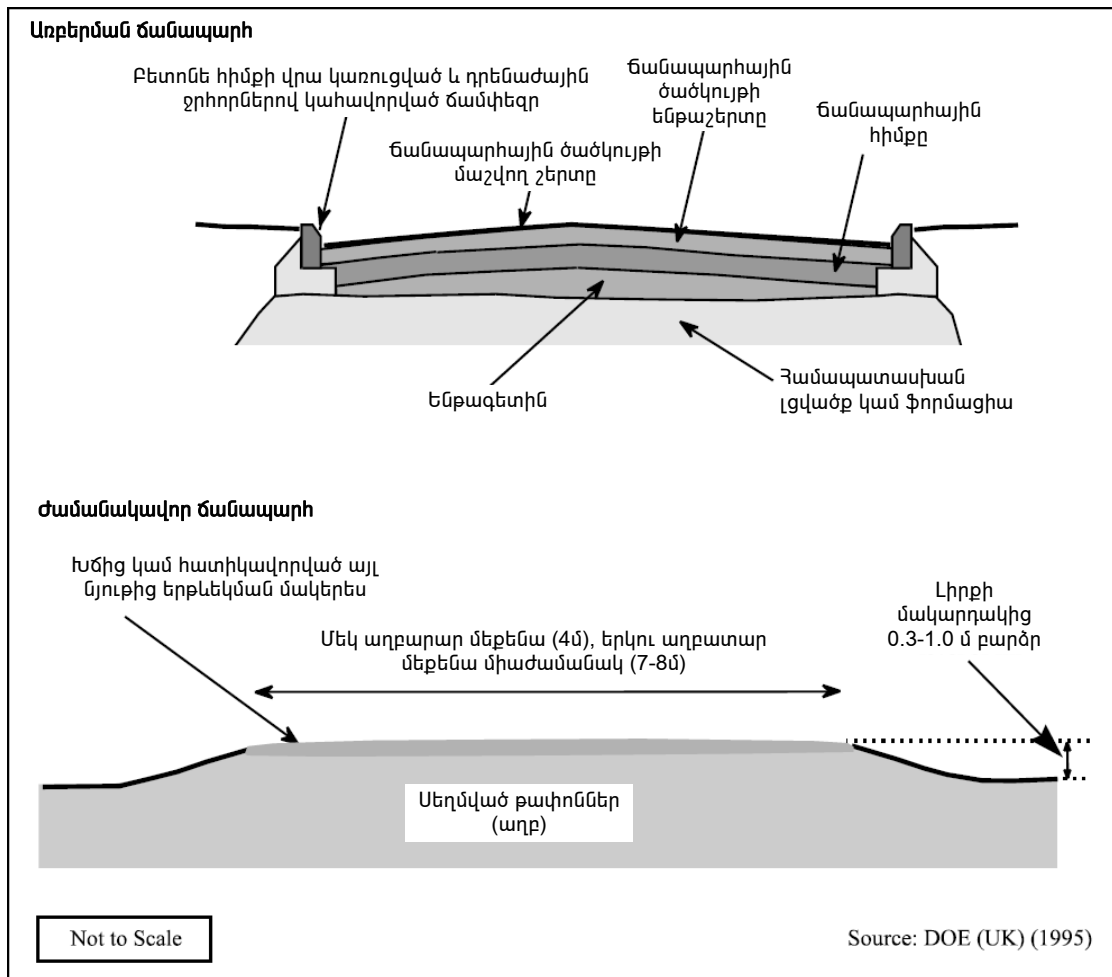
Առբերման ճանապարհ

Բետոնե հիմքի վրա կառուցված և դրենաժային ջրհորներով կահավորված ճամփեզր

ճանապարհային ծածկույթի ենթաշերտը

ճանապարհային հիմքը

ճանապարհային ծածկույթի մաշվող շերտը

Ենթագետին

Համապատասխան լցվածք կամ ֆորմացիա

Ժամանակավոր ճանապարհ

Խճից կամ հատիկավորված այլ նյութից երթևեկման մակերես

Մեկ աղբարար մեքենա (4մ), երկու աղբատար մեքենա միաժամանակ (7-8մ)

Լիրքի մակարդակից 0.3-1.0 մ բարձր

Սեղմված թափոններ (աղբ)

Not to Scale

Source: DOE (UK) (1995)